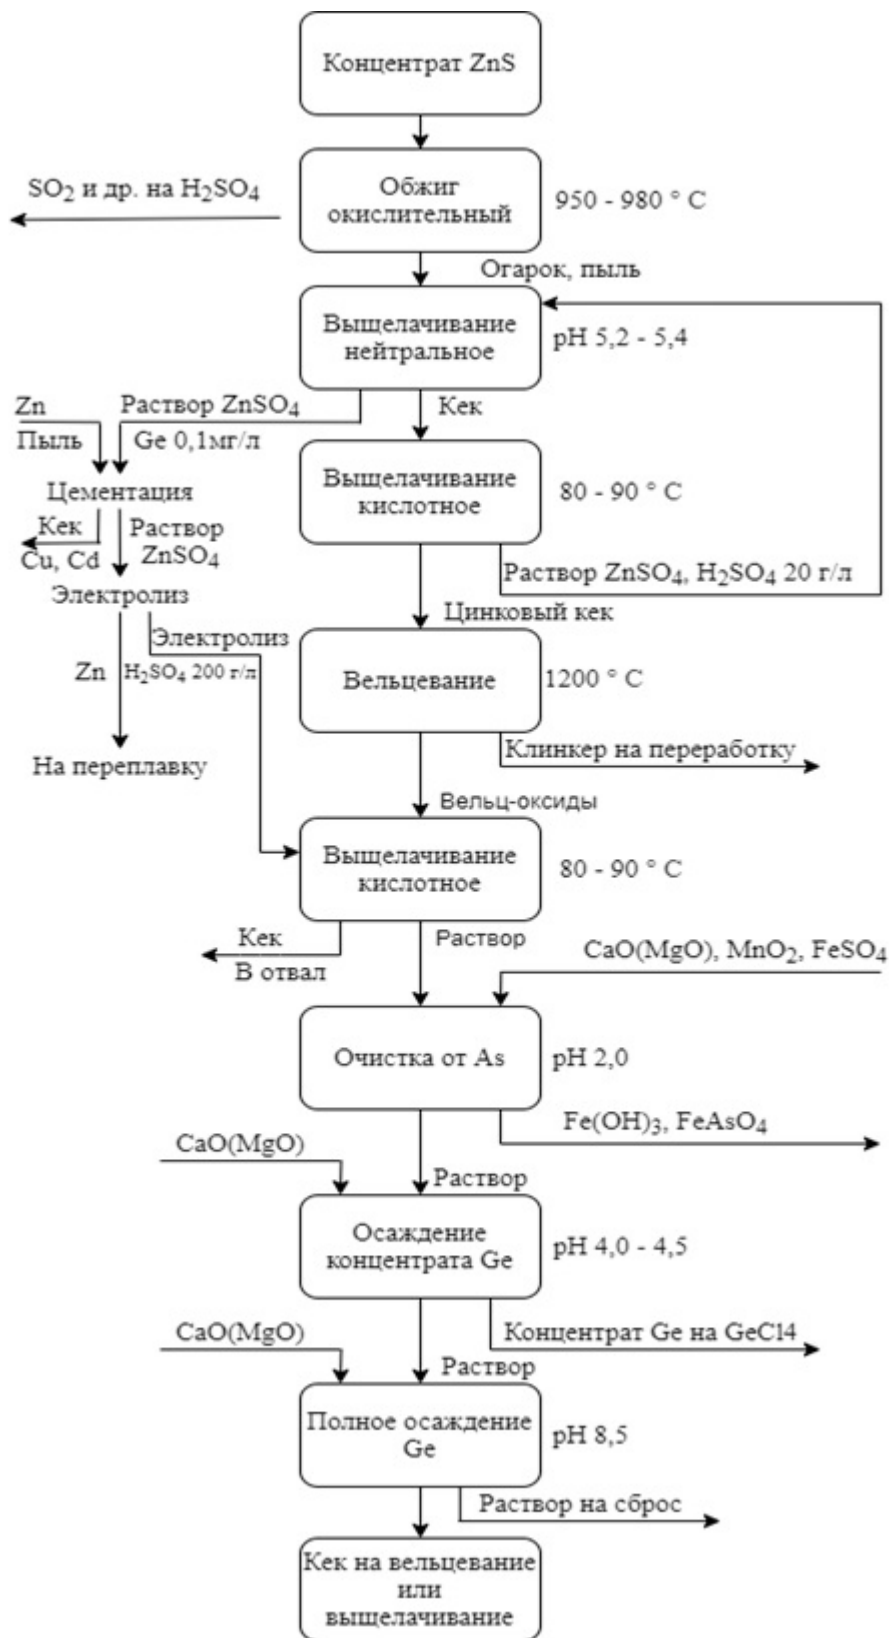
Концентрат ZnS

$SO_2$ и др. на $H_2SO_4$

Обжиг окислительный

950 - 980 ° C

Огарок, пыль

Выщелачивание нейтральное

pH 5,2 - 5,4

Zn

Пыль

Раствор $ZnSO_4$

Ge 0,1мг/л

Кек

Цементация

Кек

Cu, Cd

Раствор $ZnSO_4$

Выщелачивание кислотное

80 - 90 ° C

Раствор $ZnSO_4$, $H_2SO_4$ 20 г/л

Электролиз

Цинковый кек

Электролиз

Zn

$H_2SO_4$ 200 г/л

Вельцевание

1200 ° C

На переплавку

Клинкер на переработку

Вельц-оксиды

Выщелачивание кислотное

80 - 90 ° C

Кек

В отвал

Раствор

CaO(MgO), $MnO_2$, $FeSO_4$

Очистка от As

pH 2,0

$Fe(OH)_3$, $FeAsO_4$

CaO(MgO)

Раствор

Осаждение концентрата Ge

pH 4,0 - 4,5

CaO(MgO)

Концентрат Ge на GeCl4

Раствор

Полное осаждение Ge

pH 8,5

Раствор на сброс

Кек на вельцевание или выщелачивание